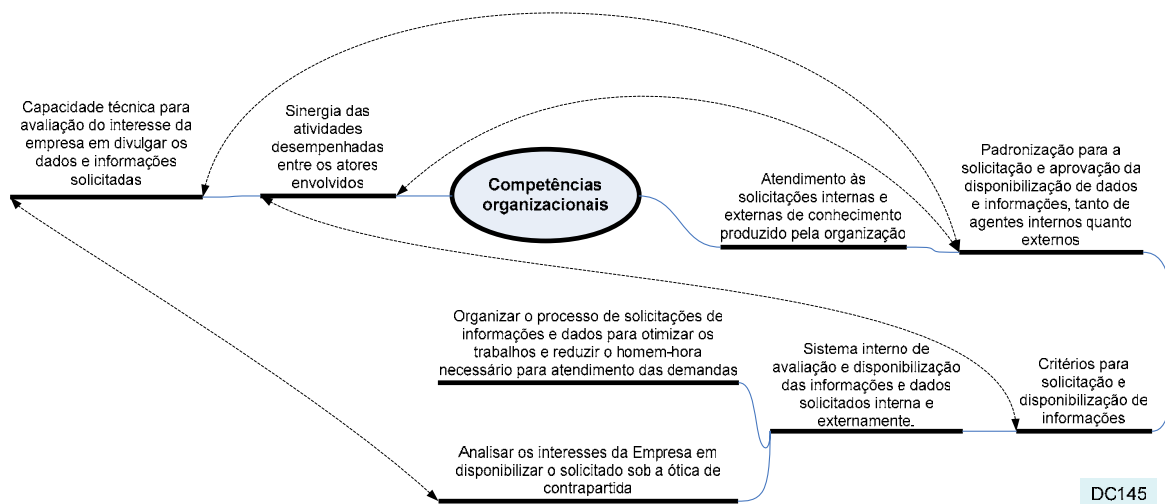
Capacidade técnica para avaliação do interesse da empresa em divulgar os dados e informações solicitadas

Sinergia das atividades desempenhadas entre os atores envolvidos

Competências organizacionais

Atendimento às solicitações internas e externas de conhecimento produzido pela organização

Padronização para a solicitação e aprovação da disponibilização de dados e informações, tanto de agentes internos quanto externos

Organizar o processo de solicitações de informações e dados para otimizar os trabalhos e reduzir o homem-hora necessário para atendimento das demandas

Sistema interno de avaliação e disponibilização das informações e dados solicitados interna e externamente.

Critérios para solicitação e disponibilização de informações

Analisar os interesses da Empresa em disponibilizar o solicitado sob a ótica de contrapartida

DC145